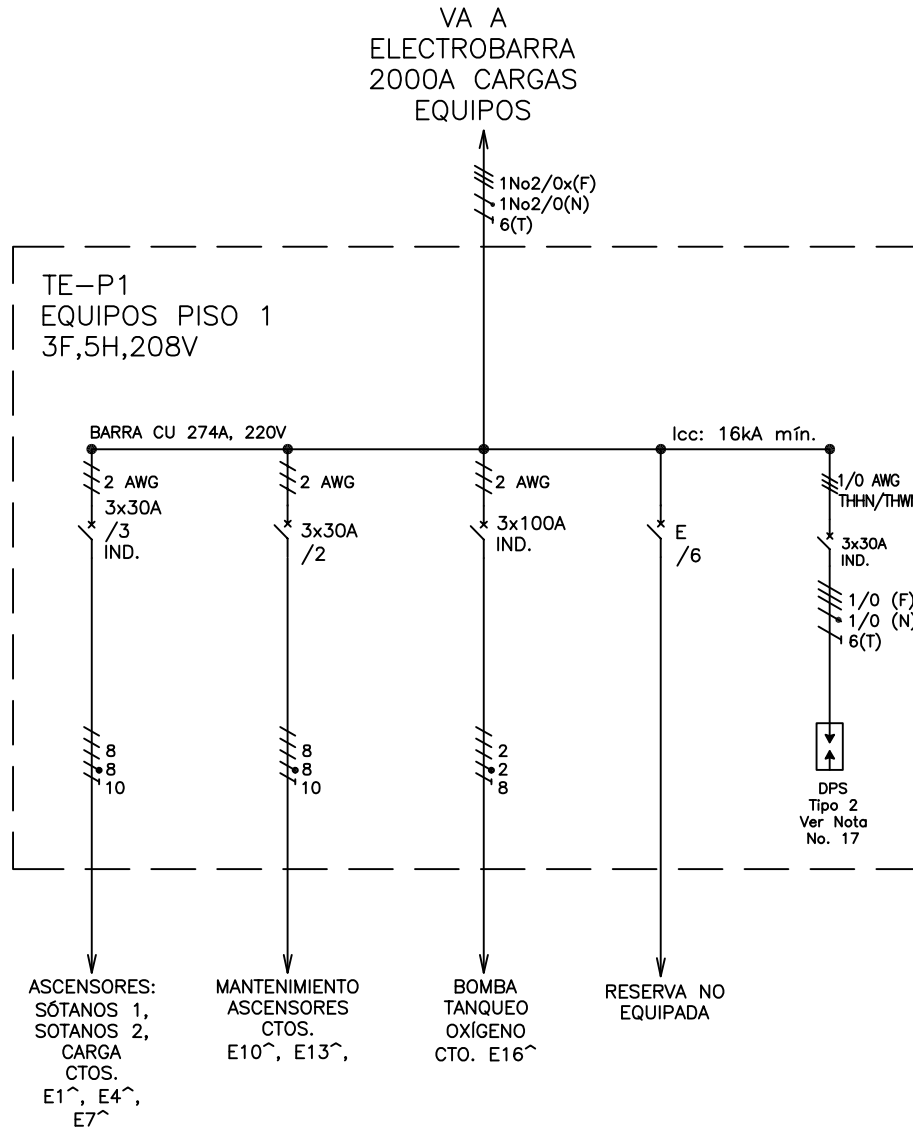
VA A
ELECTROBARRA
2000A CARGAS
EQUIPOS

1No2/0x(F)
1No2/0(N)
6(T)

TE–P1
EQUIPOS PISO 1
3F,5H,208V

BARRA CU 274A, 220V

Icc: 16kA mín.

2 AWG
3x30A
/3
IND.

2 AWG
3x30A
/2

2 AWG
3x100A
IND.

E
/6

1/0 AWG
THHN/THW

3x30A
IND.

1/0 (F)
1/0 (N)
6(T)

8
8
10

8
8
10

2
2
8

DPS
Tipo 2
Ver Nota
No. 17

ASCENSORES:
SÓTANOS 1,
SOTANOS 2,
CARGA
CTOS.
E1^, E4^,
E7^

MANTENIMIENTO
ASCENSORES
CTOS.
E10^, E13^,

BOMBA
TANQUEO
OXÍGENO
CTO. E16^

RESERVA NO
EQUIPADA